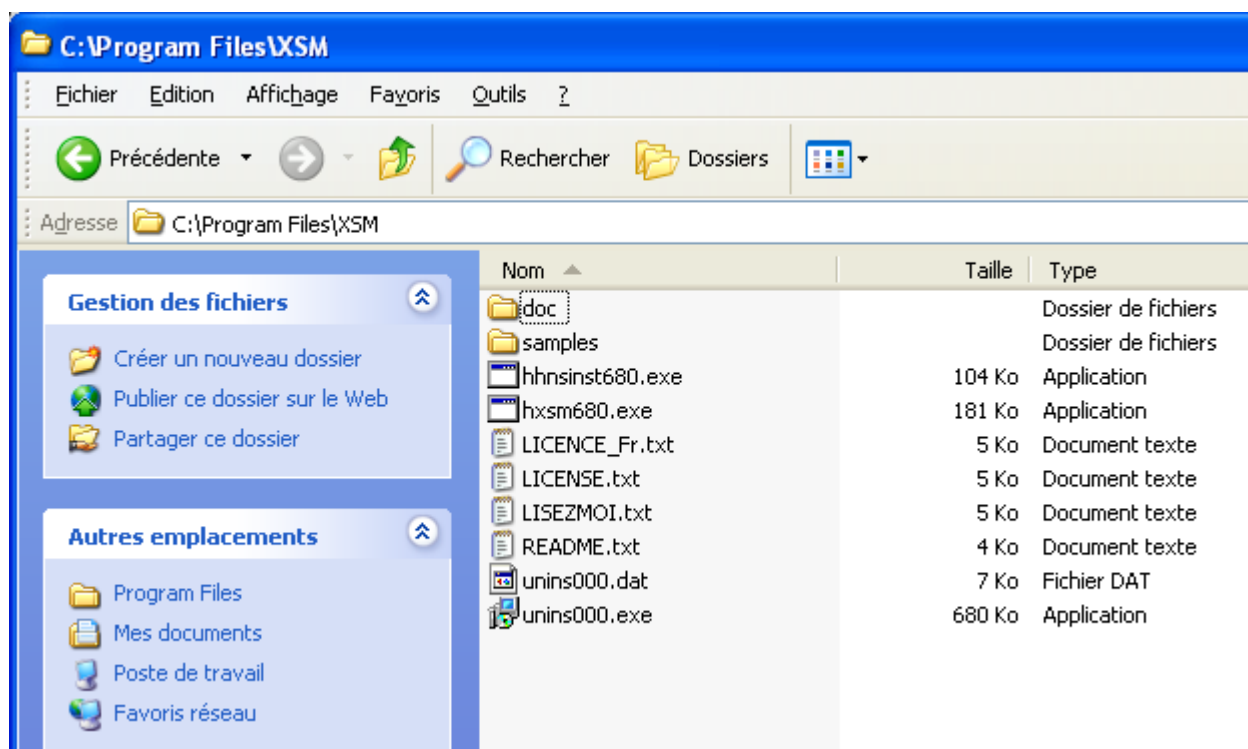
C:\Program Files\XSM

Fichier Edition Affichage Favoris Outils ?

Précédente Rechercher Dossiers

Adresse C:\Program Files\XSM

Gestion des fichiers

Créer un nouveau dossier
Publier ce dossier sur le Web
Partager ce dossier

Autres emplacements

Program Files
Mes documents
Poste de travail
Favoris réseau

| Nom | Taille | Type |
|---|---|---|
| doc | | Dossier de fichiers |
| samples | | Dossier de fichiers |
| hhnsinst680.exe | 104 Ko | Application |
| hxsm680.exe | 181 Ko | Application |
| LICENCE_Fr.txt | 5 Ko | Document texte |
| LICENSE.txt | 5 Ko | Document texte |
| LISEZMOI.txt | 5 Ko | Document texte |
| README.txt | 4 Ko | Document texte |
| unins000.dat | 7 Ko | Fichier DAT |
| unins000.exe | 680 Ko | Application |